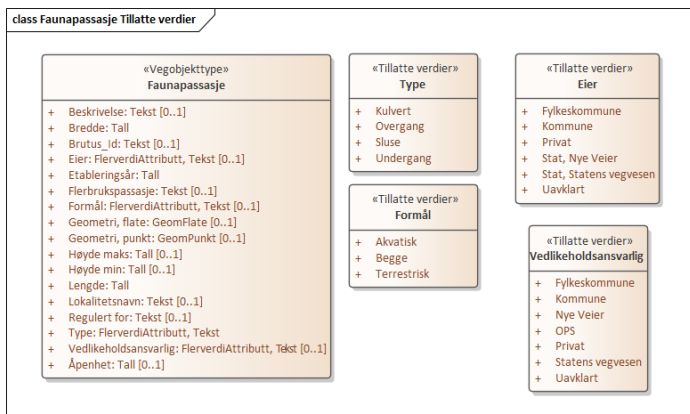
class Faunapassasje Tillatte verdier

«Vegobjekttype»
Faunapassasje

+ Beskrivelse: Tekst [0..1]
+ Bredde: Tall
+ Brutus_Id: Tekst [0..1]
+ Eier: FlerverdiAttributt, Tekst [0..1]
+ Etableringsår: Tall
+ Flerbrukspassasje: Tekst [0..1]
+ Formål: FlerverdiAttributt, Tekst [0..1]
+ Geometri, flate: GeomFlate [0..1]
+ Geometri, punkt: GeomPunkt [0..1]
+ Høyde maks: Tall [0..1]
+ Høyde min: Tall [0..1]
+ Lengde: Tall
+ Lokalitetsnavn: Tekst [0..1]
+ Regulert for: Tekst [0..1]
+ Type: FlerverdiAttributt, Tekst
+ Vedlikeholdsansvarlig: FlerverdiAttributt, Tekst [0..1]
+ Åpenhet: Tall [0..1]

«Tillatte verdier»
Type

+ Kulvert
+ Overgang
+ Sluse
+ Undergang

«Tillatte verdier»
Formål

+ Akvatisk
+ Begge
+ Terrestrisk

«Tillatte verdier»
Eier

+ Fylkeskommune
+ Kommune
+ Privat
+ Stat, Nye Veier
+ Stat, Statens vegvesen
+ Uavklart

«Tillatte verdier»
Vedlikeholdsansvarlig

+ Fylkeskommune
+ Kommune
+ Nye Veier
+ OPS
+ Privat
+ Statens vegvesen
+ Uavklart